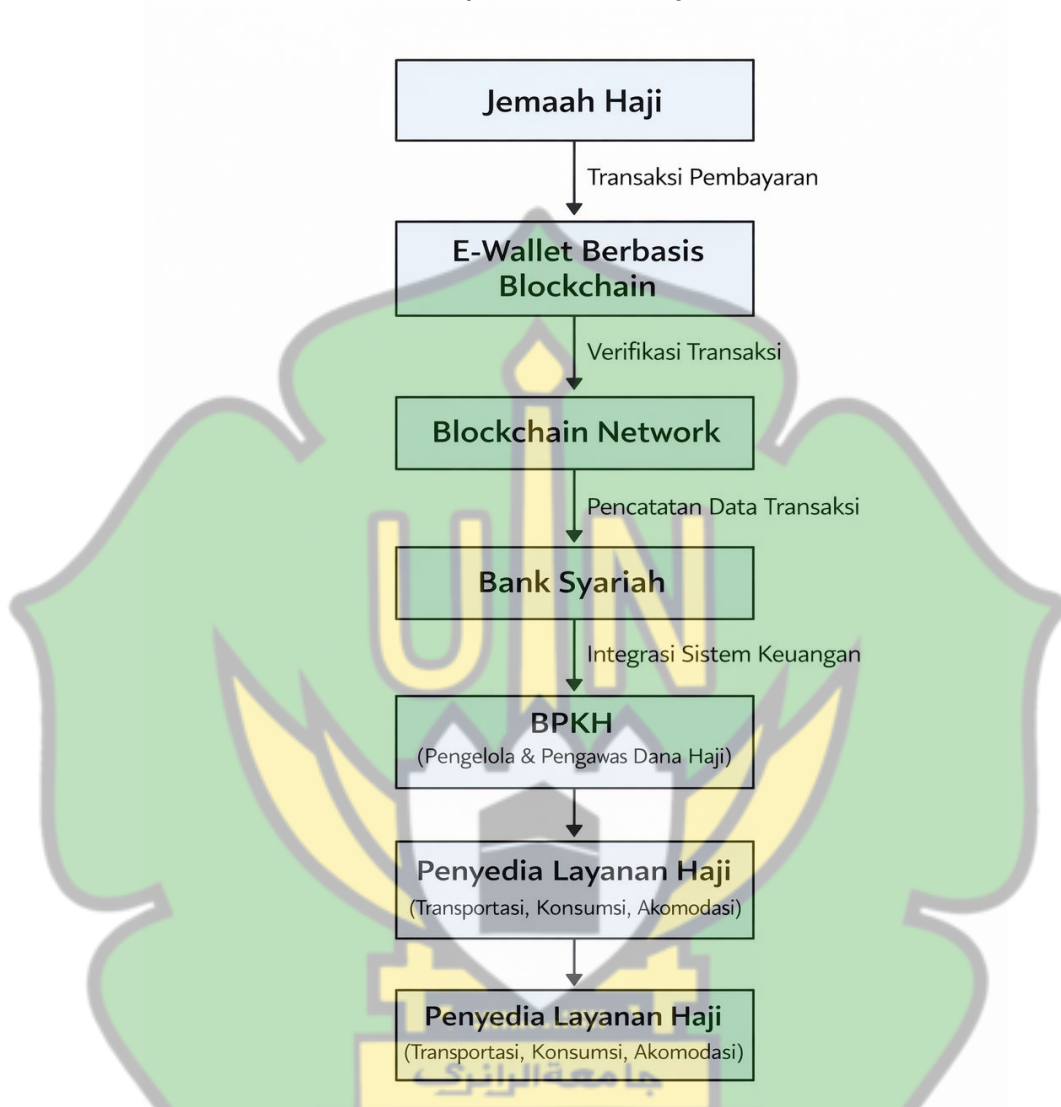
Jemaah Haji

Transaksi Pembayaran

E-Wallet Berbasis Blockchain

Verifikasi Transaksi

Blockchain Network

Pencatatan Data Transaksi

Bank Syariah

Integrasi Sistem Keuangan

BPKH
(Pengelola & Pengawas Dana Haji)

Penyedia Layanan Haji
(Transportasi, Konsumsi, Akomodasi)

Penyedia Layanan Haji
(Transportasi, Konsumsi, Akomodasi)

جامعة الرانري